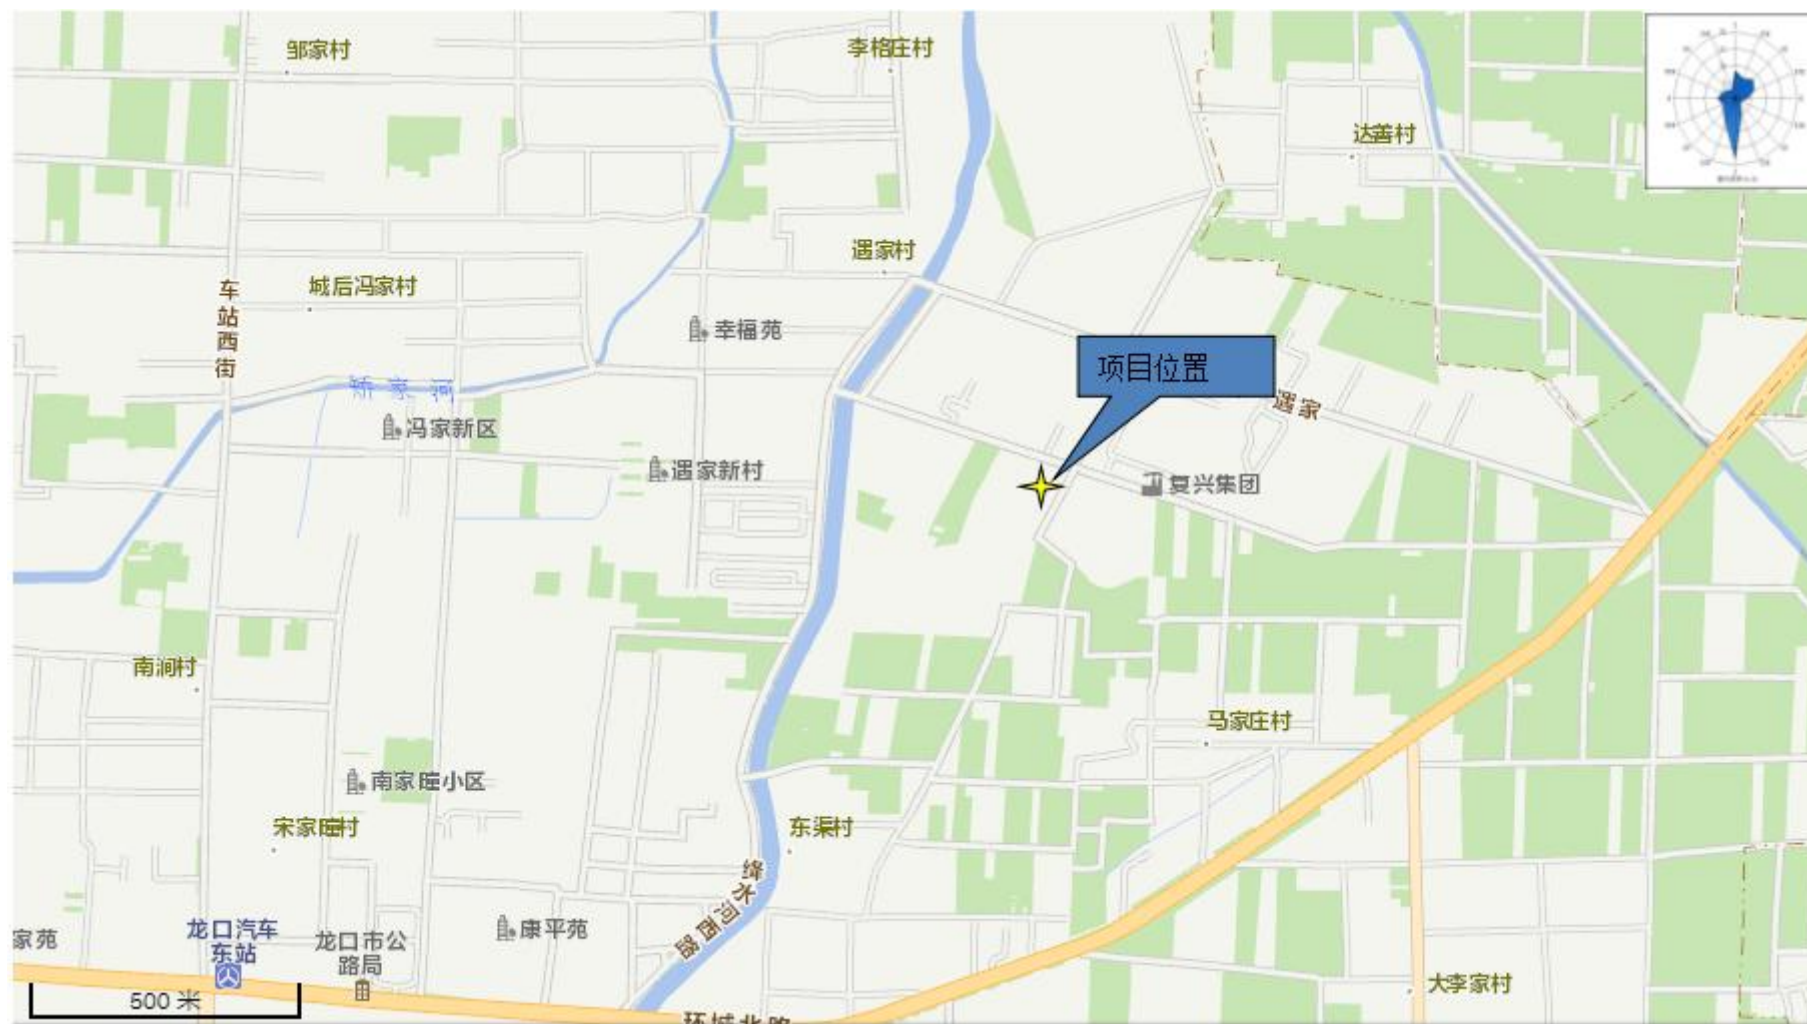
邹家村
李格庄村
达善村
遇家村
车站西街
城后冯家村
幸福苑
项目位置
遇家
泳汶河
冯家新区
遇家新村
复兴集团
南涧村
马家庄村
南家疃小区
宋家疃村
东渠村
绛水河西路
家苑
龙口汽车东站
龙口市公路局
康平苑
大李家村
500 米
环城北路